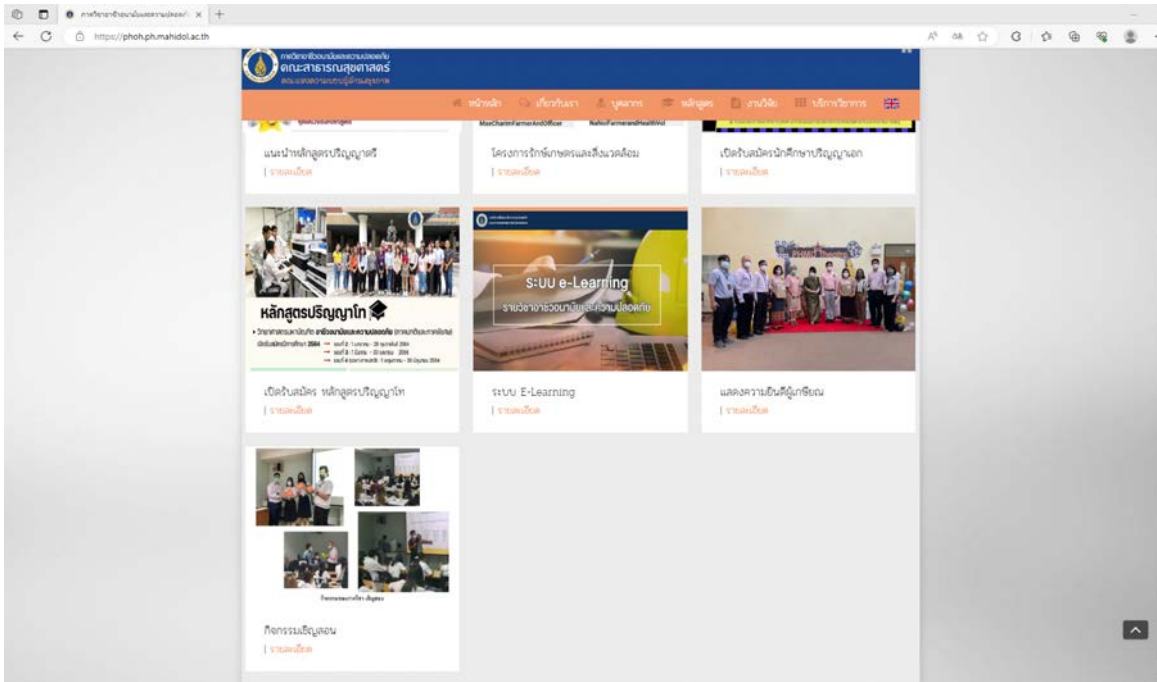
https://phoh.ph.mahidol.ac.th

คณะสาธารณสุขศาสตร์

หน้าหลัก เกี่ยวกับเรา บุคลากร หลักสูตร งานวิจัย บริการวิชาการ

MaeCharimFarmerAndOfficer NaNoiFarmerandHealthVol

แนะนำหลักสูตรปริญญาตรี
| รายละเอียด

โครงการรักษ์เกษตรและสิ่งแวดล้อม
| รายละเอียด

เปิดรับสมัครนักศึกษาปริญญาเอก
| รายละเอียด

หลักสูตรปริญญาโท
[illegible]

เปิดรับสมัคร หลักสูตรปริญญาโท
| รายละเอียด

ระบบ e-Learning
รายวิชาอาชีวอนามัยและความปลอดภัย

ระบบ E-Learning
| รายละเอียด

แสดงความยินดีผู้เกษียณ
| รายละเอียด

กิจกรรมเชิญสอน
| รายละเอียด